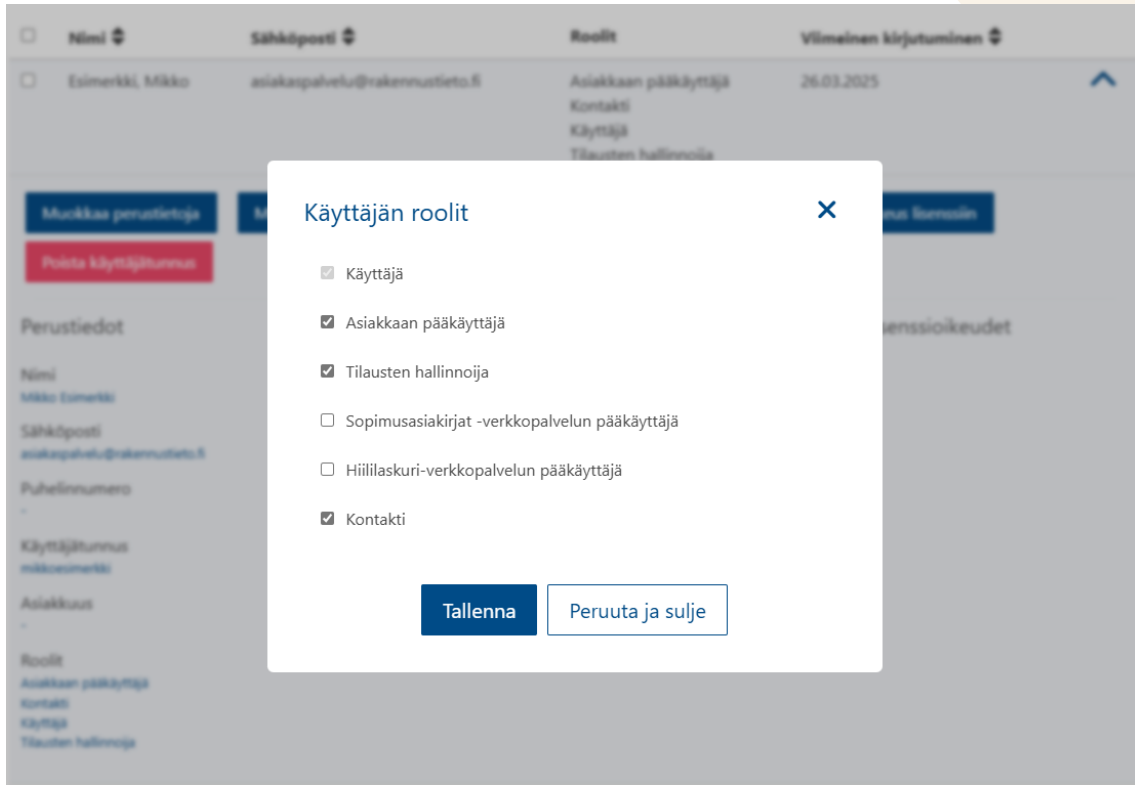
| Nimi | Sähköposti | Roolit | Viimeinen kirjautuminen |
|---|---|---|---|
| Esimerkki, Mikko | asiakaspalvelu@rakennustieto.fi | Asiakkaan pääkäyttäjä Kontakti Käyttäjä Tilausten hallinnoija | 26.03.2025 |

Muokkaa perustietoja
M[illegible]
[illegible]nus lisenssiin
Poista käyttäjätunnus

Perustiedot

Nimi
Mikko Esimerkki

Sähköposti
asiakaspalvelu@rakennustieto.fi

Puhelinnumero
-

Käyttäjätunnus
mikkoesimerkki

Asiakkuus
-

Roolit
Asiakkaan pääkäyttäjä
Kontakti
Käyttäjä
Tilausten hallinnoija

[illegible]senssioikeudet

Käyttäjän roolit

Käyttäjä

Asiakkaan pääkäyttäjä

Tilausten hallinnoija

Sopimusasiakirjat -verkkopalvelun pääkäyttäjä

Hiililaskuri-verkkopalvelun pääkäyttäjä

Kontakti

Tallenna
Peruuta ja sulje